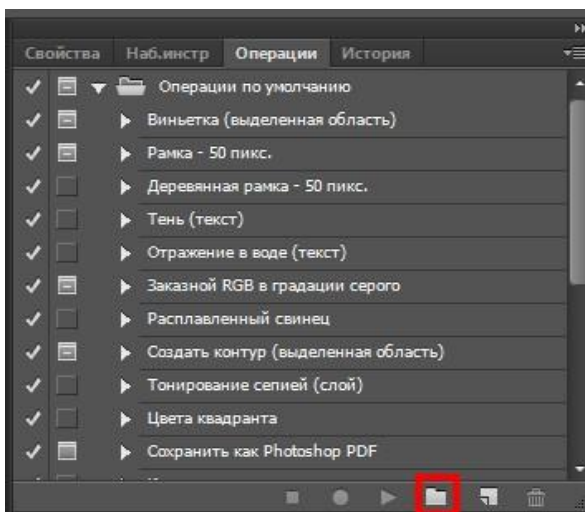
Свойства Наб.инстр Операции История

Операции по умолчанию
Виньетка (выделенная область)
Рамка - 50 пикс.
Деревянная рамка - 50 пикс.
Тень (текст)
Отражение в воде (текст)
Заказной RGB в градации серого
Расплавленный свинец
Создать контур (выделенная область)
Тонирование сепией (слой)
Цвета квадранта
Сохранить как Photoshop PDF